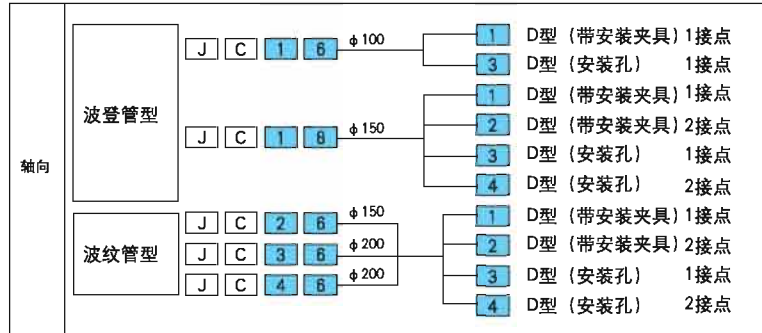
轴向

波登管型

J C 1 6 ϕ100
1 D型（带安装夹具）1接点
3 D型（安装孔） 1接点

J C 1 8 ϕ150
1 D型（带安装夹具）1接点
2 D型（带安装夹具）2接点
3 D型（安装孔） 1接点
4 D型（安装孔） 2接点

波纹管型

J C 2 6 ϕ150
J C 3 6 ϕ200
J C 4 6 ϕ200
1 D型（带安装夹具）1接点
2 D型（带安装夹具）2接点
3 D型（安装孔） 1接点
4 D型（安装孔） 2接点